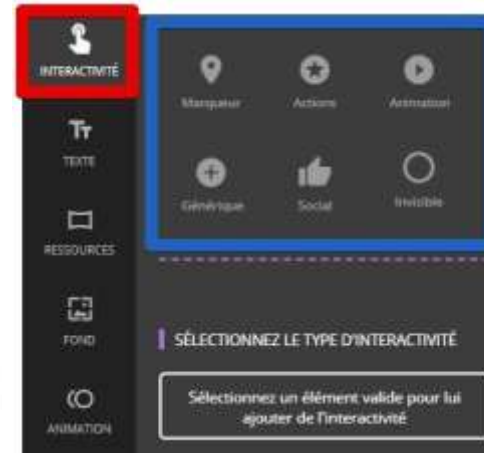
INTERACTIVITÉ

TEXTE

RESSOURCES

FOND

ANIMATION

Marqueur

Actions

Animation

Générique

Social

Invisible

SÉLECTIONNEZ LE TYPE D'INTERACTIVITÉ

Sélectionnez un élément valide pour lui ajouter de l'interactivité